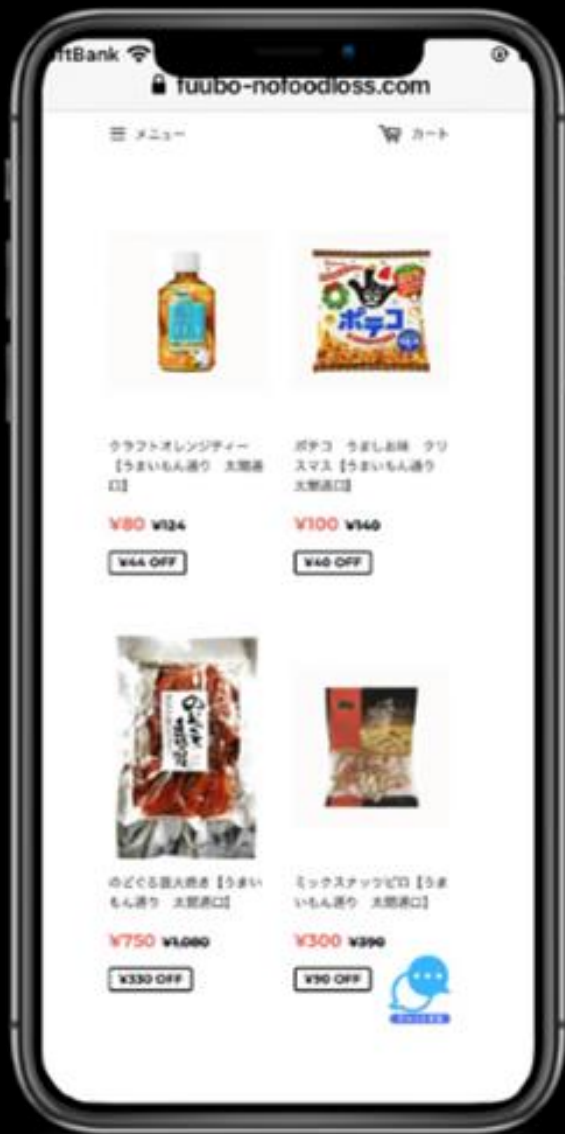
ftBank

fuubo-nofoodloss.com

メニュー

カート

ポテコ

クラフトオレンジティー【うまいもん通り　太閤通口】

¥80 ¥124

¥44 OFF

ポテコ　うましお味　クリスマス【うまいもん通り　太閤通口】

¥100 ¥140

¥40 OFF

のどぐろ数大焼き【うまいもん通り　太閤通口】

¥750 ¥1,080

¥330 OFF

ミックスナッツピロ【うまいもん通り　太閤通口】

¥300 ¥390

¥90 OFF

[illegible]